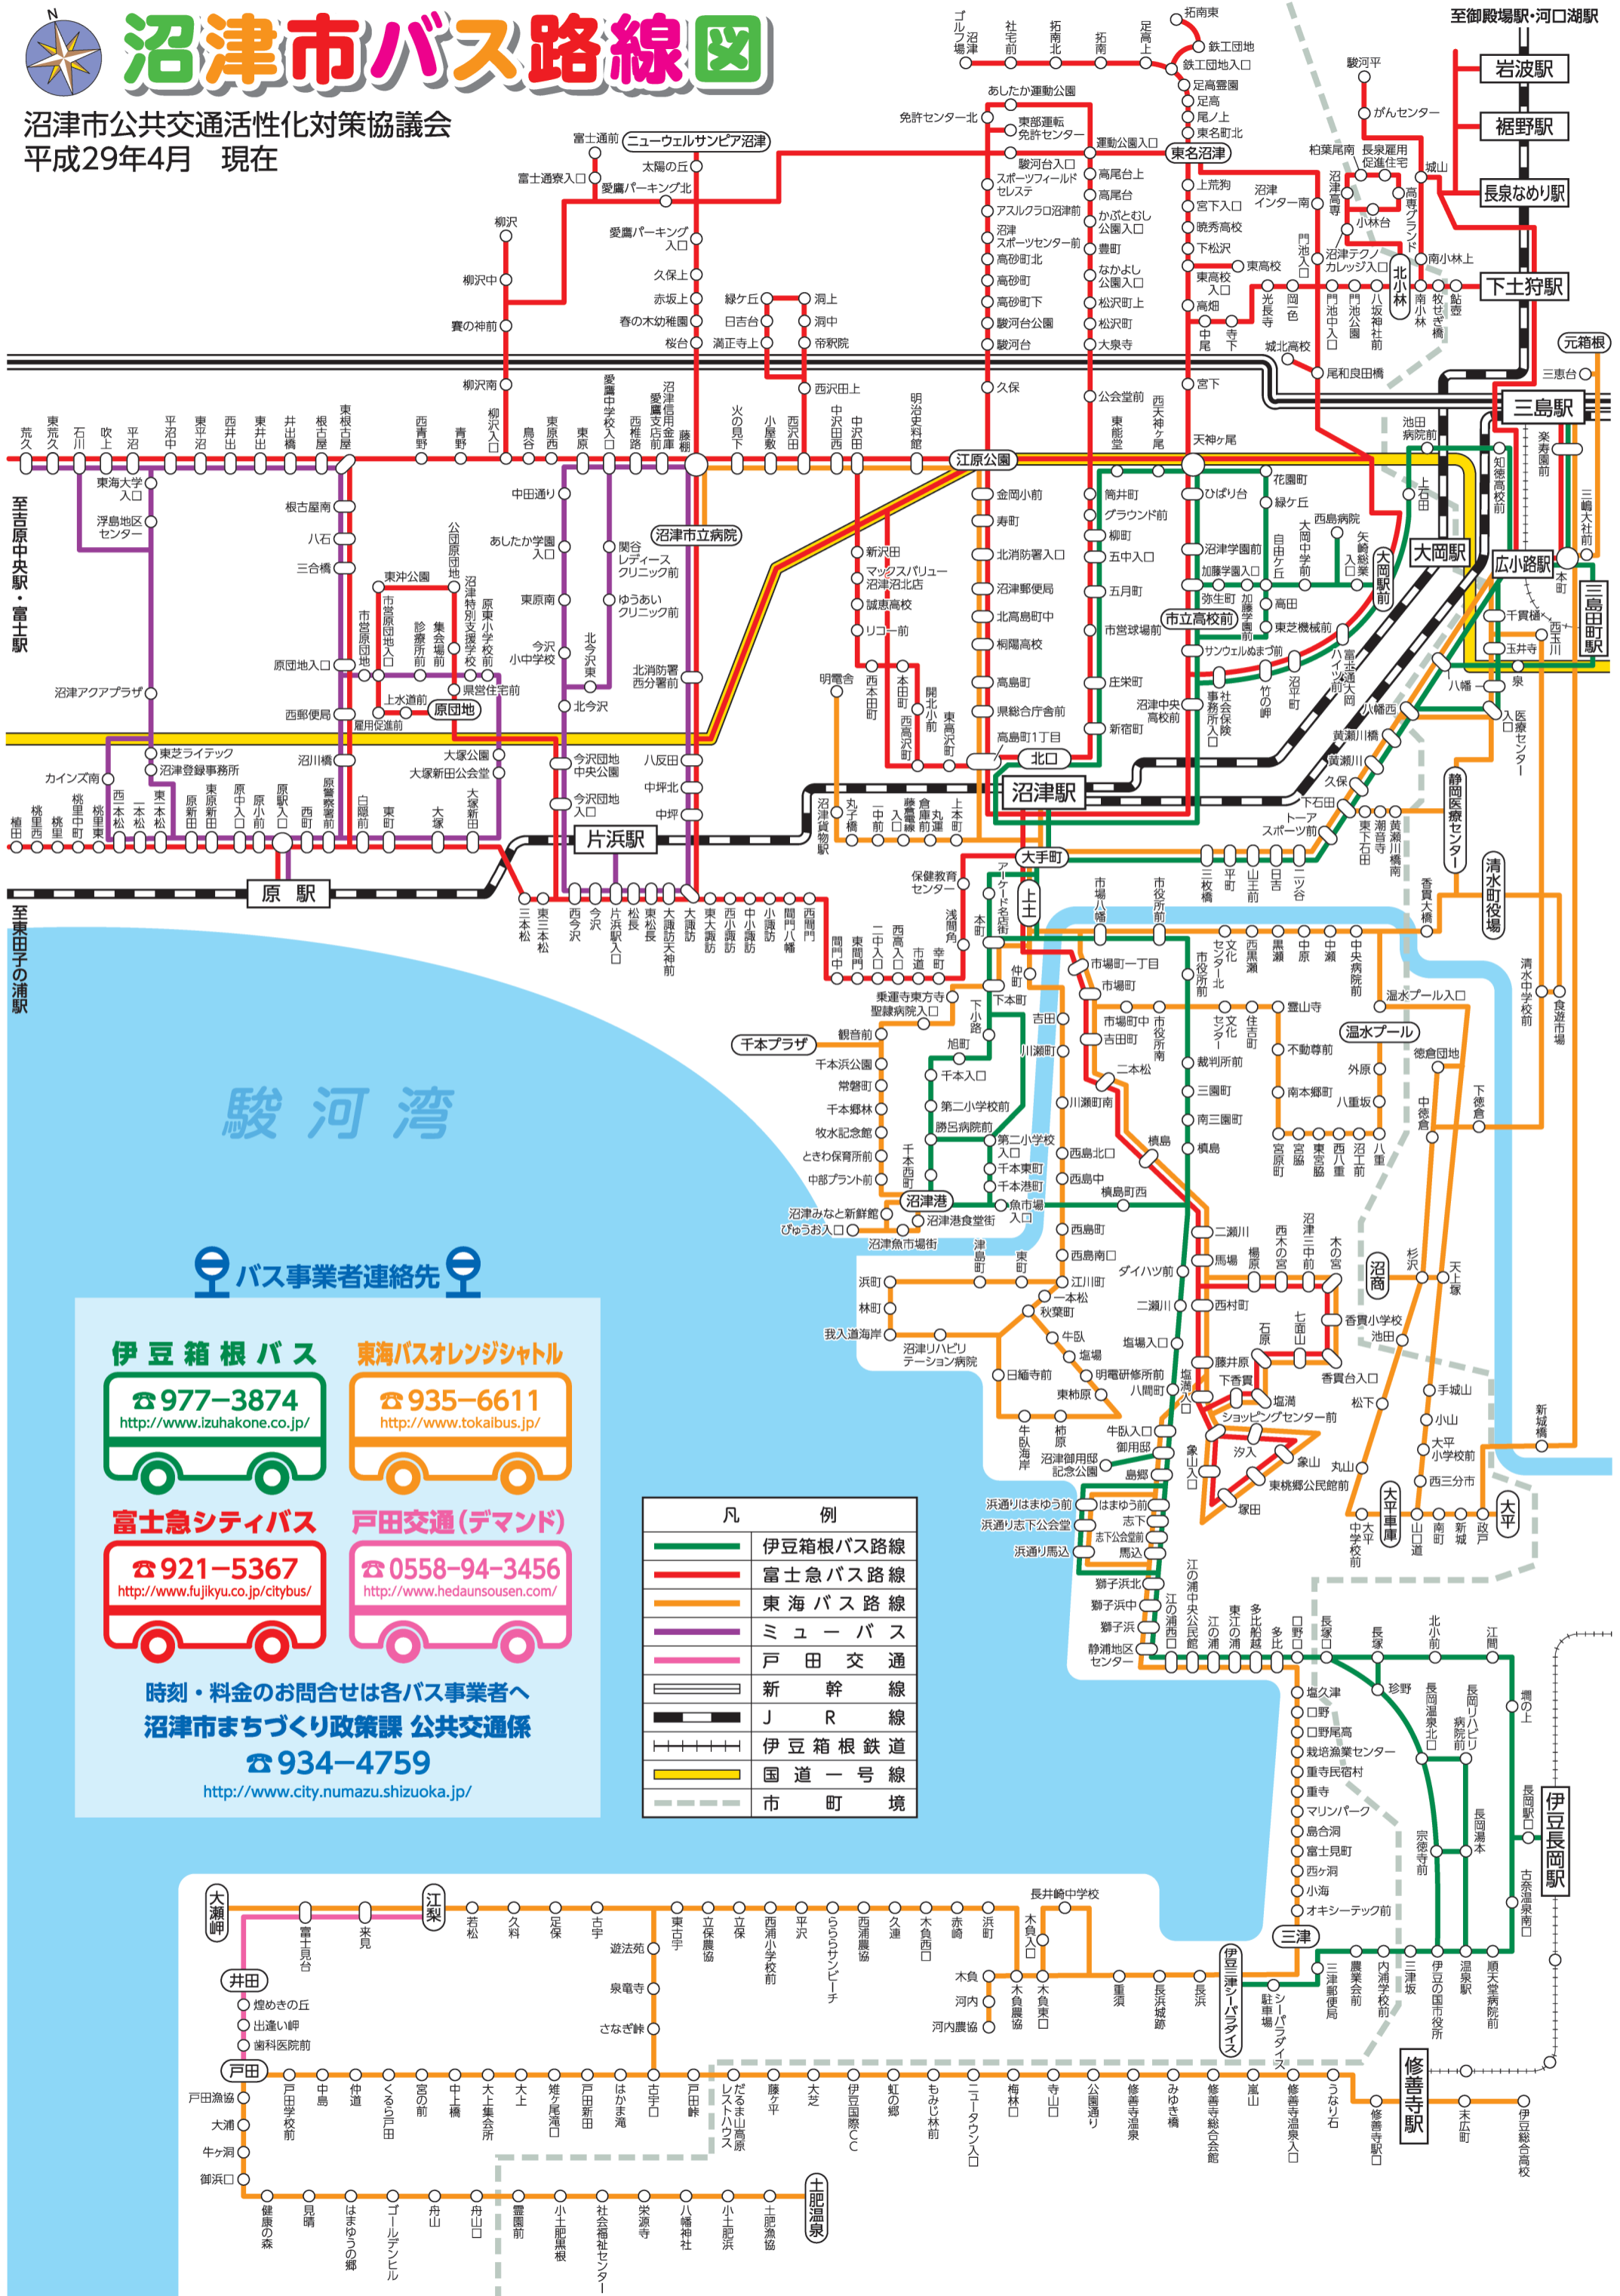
沼津市バス路線図

沼津市公共交通活性化対策協議会
平成29年4月　現在

駿河湾

バス事業者連絡先

伊豆箱根バス
☎977-3874
http://www.izuhakone.co.jp/

東海バスオレンジシャトル
☎935-6611
http://www.tokaibus.jp/

富士急シティバス
☎921-5367
http://www.fujikyu.co.jp/citybus/

戸田交通(デマンド)
☎0558-94-3456
http://www.hedaunsousen.com/

時刻・料金のお問合せは各バス事業者へ
沼津市まちづくり政策課 公共交通係
☎934-4759
http://www.city.numazu.shizuoka.jp/

| 凡例 | |
|---|---|
| | 伊豆箱根バス路線 |
| | 富士急バス路線 |
| | 東海バス路線 |
| | ミューバス |
| | 戸田交通 |
| | 新幹線 |
| | JR線 |
| | 伊豆箱根鉄道 |
| | 国道一号線 |
| | 市町境 |

至御殿場駅・河口湖駅
岩波駅
裾野駅
長泉なめり駅
下土狩駅
三島駅
大岡駅
広小路駅
三島田町駅
沼津駅
片浜駅
原駅
伊豆長岡駅
修善寺駅
至吉原中央駅・富士駅
至東田子の浦駅

江原公園
沼津市立病院
原団地
北口
大手町
上土
千本プラザ
沼津港
温水プール
清水町役場
静岡医療センター
大平車庫
大平
東名沼津
北小林
市立高校前
ニューウェルサンピア沼津
元箱根
三津
伊豆・三津シーパラダイス
大瀬岬
江梨
井田
戸田
土肥温泉
沼商